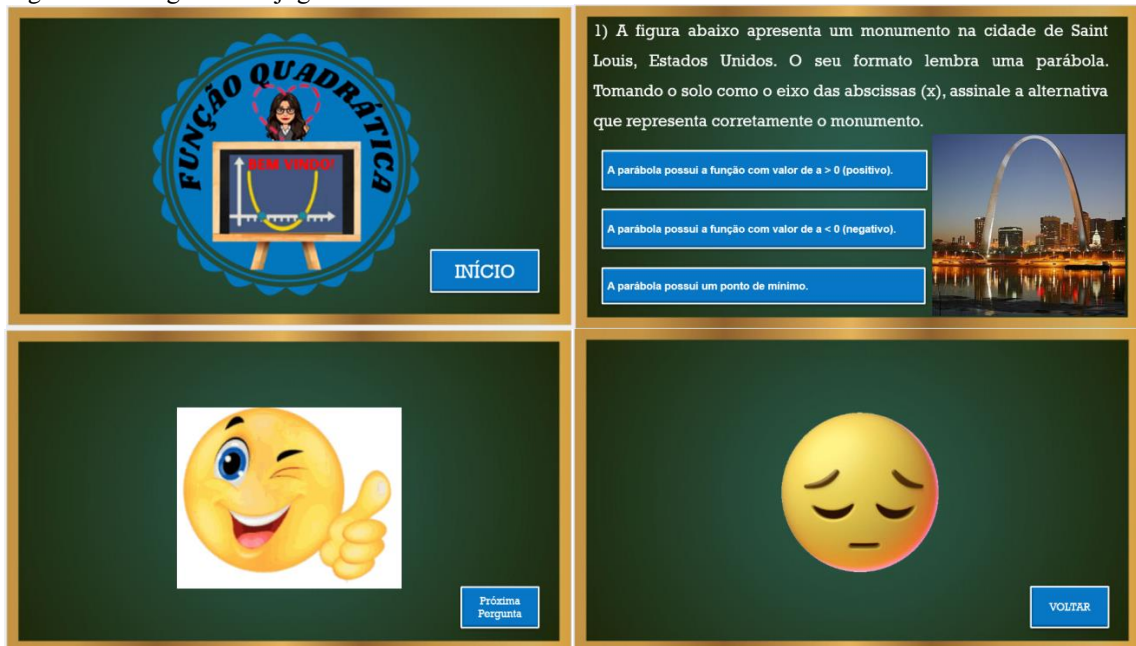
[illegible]

FUNÇÃO QUADRÁTICA

BEM VINDO!

INÍCIO

1) A figura abaixo apresenta um monumento na cidade de Saint Louis, Estados Unidos. O seu formato lembra uma parábola. Tomando o solo como o eixo das abscissas (x), assinale a alternativa que representa corretamente o monumento.

A parábola possui a função com valor de a > 0 (positivo).

A parábola possui a função com valor de a < 0 (negativo).

A parábola possui um ponto de mínimo.

Próxima Pergunta

VOLTAR